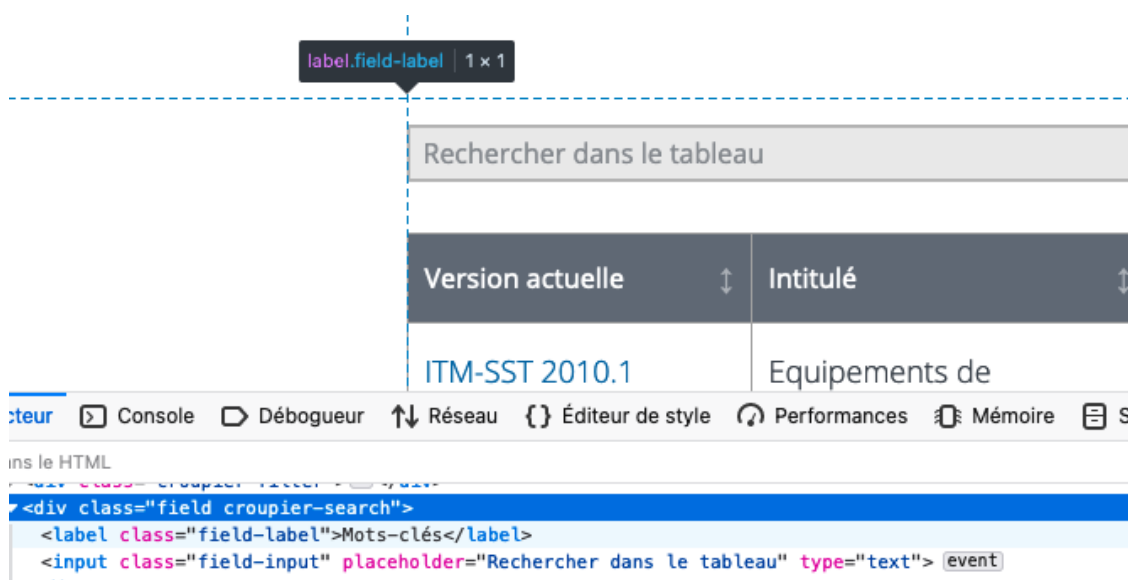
label.field-label | 1 × 1

Rechercher dans le tableau

| Version actuelle | Intitulé |
|---|---|
| ITM-SST 2010.1 | Equipements de |

cteur Console Débogueur Réseau Éditeur de style Performances Mémoire S

ns le HTML

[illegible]

<div class="field croupier-search">

<label class="field-label">Mots-clés</label>

<input class="field-input" placeholder="Rechercher dans le tableau" type="text"> event